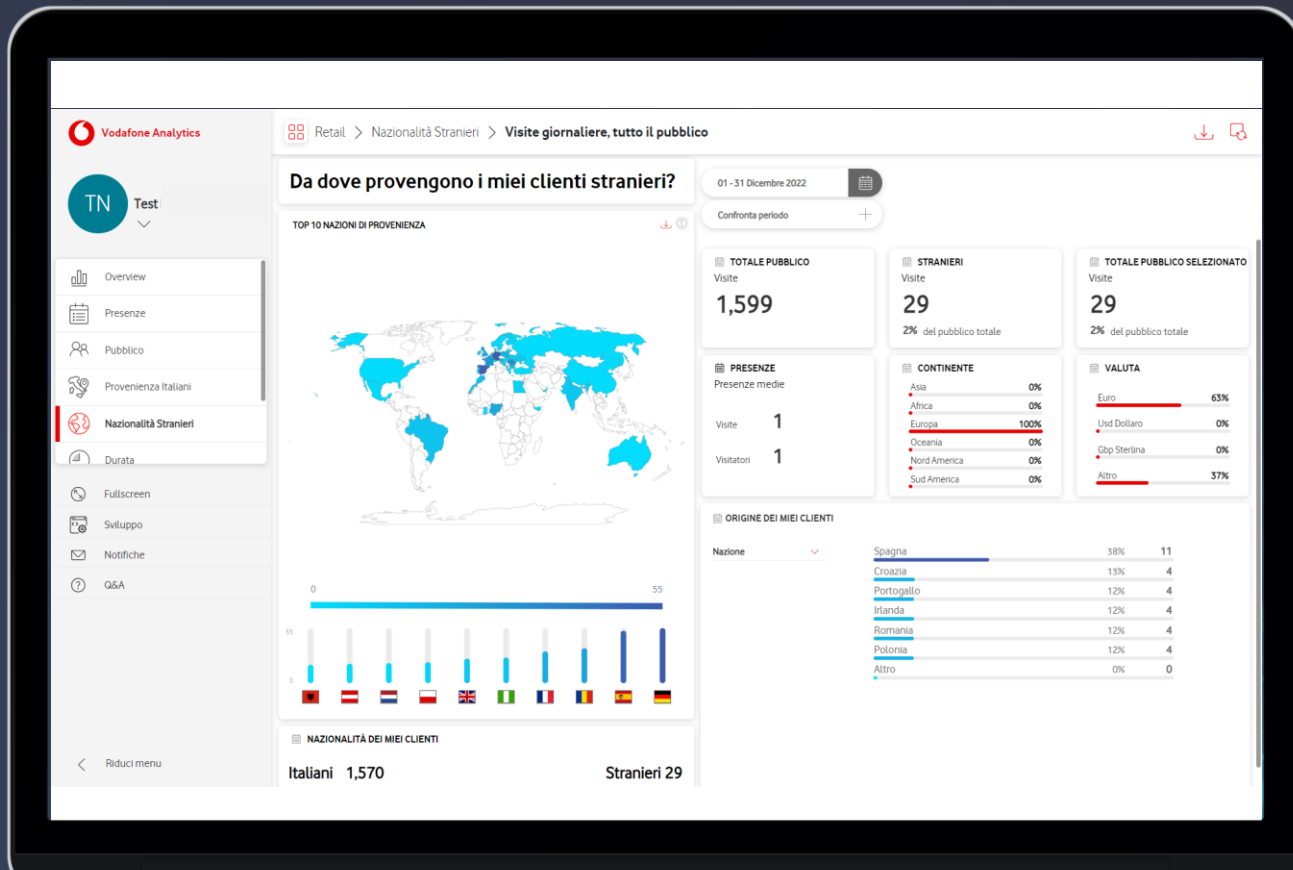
Vodafone Analytics

Retail > Nazionalità Stranieri > Visite giornaliere, tutto il pubblico

TN Test

Overview
Presenze
Pubblico
Provenienza Italiani
Nazionalità Stranieri
Durata
Fullscreen
Sviluppo
Notifiche
Q&A

Riduci menu

Da dove provengono i miei clienti stranieri?

TOP 10 NAZIONI DI PROVENIENZA

0
55
55
0

NAZIONALITÀ DEI MIEI CLIENTI

Italiani 1,570
Stranieri 29

01 - 31 Dicembre 2022
Confronta periodo

TOTALE PUBBLICO
Visite
1,599

STRANIERI
Visite
29
2% del pubblico totale

TOTALE PUBBLICO SELEZIONATO
Visite
29
2% del pubblico totale

PRESENZE
Presenze medie
Visite 1
Visitatori 1

CONTINENTE
| | |
|---|---|
| Asia | 0% |
| Africa | 0% |
| Europa | 100% |
| Oceania | 0% |
| Nord America | 0% |
| Sud America | 0% |

VALUTA
| | |
|---|---|
| Euro | 63% |
| Usd Dollaro | 0% |
| Gbp Sterlina | 0% |
| Altro | 37% |

ORIGINE DEI MIEI CLIENTI

Nazione

| | | |
|---|---|---|
| Spagna | 38% | 11 |
| Croazia | 13% | 4 |
| Portogallo | 12% | 4 |
| Irlanda | 12% | 4 |
| Romania | 12% | 4 |
| Polonia | 12% | 4 |
| Altro | 0% | 0 |